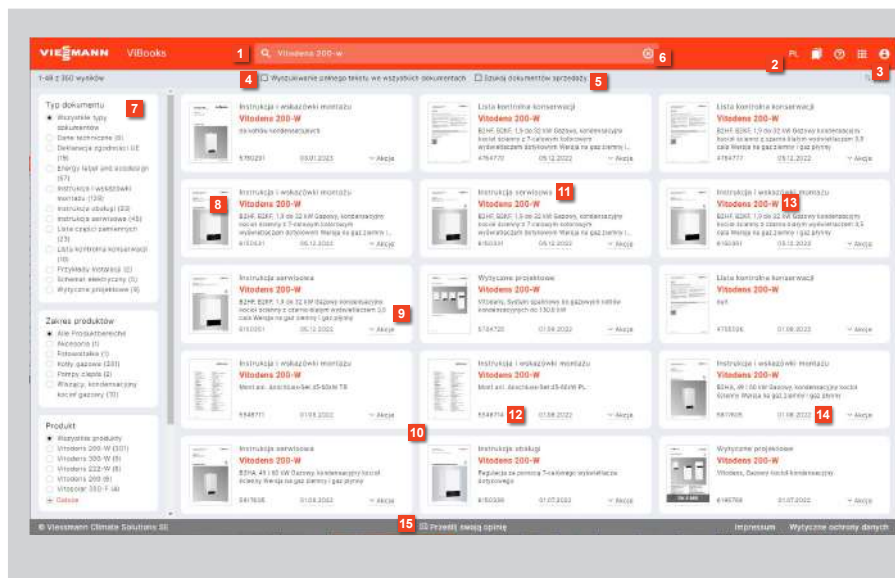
VIESMANN ViBooks 1 Vitodens 200-W 6

PL 2 3

1-48 z 360 wyników

4 Wyszukiwanie pełnego tekstu we wszystkich dokumentach Szukaj dokumentów sprzedaży 5

Typ dokumentu 7
Wszystkie typy dokumentów
Dane techniczne (8)
Deklaracja zgodności UE (19)
Energy label and ecodesign (57)
Instrukcja i wskazówki montażu (139)
Instrukcja obsługi (23)
Instrukcja serwisowa (45)
Lista części zamiennych (23)
Lista kontrolna konserwacji (10)
Przykłady instalacji (2)
Schemat elektryczny (1)
Wytyczne projektowe (5)

Zakres produktów
Alle Produktbereiche
Akcesoria (1)
Fotowoltaika (1)
Kotły gazowe (231)
Pompy ciepła (2)
Wiszący, kondensacyjny kocioł gazowy (15)

Produkt
Wszystkie produkty
Vitodens 200-W (301)
Vitodens 300-W (5)
Vitodens 222-W (5)
Vitodens 200 (6)
Vitopend 100-F (4)
Gałęzie

Instrukcja i wskazówki montażu
Vitodens 200-W
do kotłów kondensacyjnych
5780291 05.01.2023 Akcje

Lista kontrolna konserwacji
Vitodens 200-W
B2HF, B2KF, 1,9 do 32 kW Gazowy, kondensacyjny kocioł ścienny z 7-calowym kolorowym wyświetlaczem dotykowym Wersja na gaz ziemny i gaz płynny
4764770 05.12.2022 Akcje

Lista kontrolna konserwacji
Vitodens 200-W
B2HF, B2KF, 1,9 do 32 kW Gazowy, kondensacyjny kocioł ścienny z czarno-białym wyświetlaczem 3,5 cala Wersja na gaz ziemny i gaz płynny
4764777 05.12.2022 Akcje

Instrukcja i wskazówki montażu 8
Vitodens 200-W
B2HF, B2KF, 1,9 do 32 kW Gazowy, kondensacyjny kocioł ścienny z 7-calowym kolorowym wyświetlaczem dotykowym Wersja na gaz ziemny i gaz płynny
6153631 05.12.2022 Akcje

Instrukcja serwisowa 11
Vitodens 200-W
B2HF, B2KF, 1,9 do 32 kW Gazowy, kondensacyjny kocioł ścienny z 7-calowym kolorowym wyświetlaczem dotykowym Wersja na gaz ziemny i gaz płynny
6153631 05.12.2022 Akcje

Instrukcja i wskazówki montażu
Vitodens 200-W 13
B2HF, B2KF, 1,9 do 32 kW Gazowy, kondensacyjny kocioł ścienny z czarno-białym wyświetlaczem 3,5 cala Wersja na gaz ziemny i gaz płynny
6153631 05.12.2022 Akcje

Instrukcja serwisowa
Vitodens 200-W
B2HF, B2KF, 1,9 do 32 kW Gazowy, kondensacyjny kocioł ścienny z czarno-białym wyświetlaczem 3,5 cala Wersja na gaz ziemny i gaz płynny 9
6153051 05.12.2022 Akcje

Wytyczne projektowe
Vitodens 200-W
Vitosets, System spalinowy do gazowych kotłów kondensacyjnych do 150,0 kW
5784720 01.08.2022 Akcje

Lista kontrolna konserwacji
Vitodens 200-W
4765536 01.08.2022 Akcje

Instrukcja i wskazówki montażu
Vitodens 200-W
Mont.wsk. Anschluss-Set 25-50/6 TS
5548711 01.08.2022 Akcje

Instrukcja i wskazówki montażu
Vitodens 200-W
Mont.wsk. Anschluss-Set 25-60/6 PL
5548714 12 01.08.2022 Akcje

Instrukcja i wskazówki montażu
Vitodens 200-W
B2HA, 49 i 60 kW Gazowy, kondensacyjny kocioł ścienny Wersja na gaz ziemny
5619405 01.08.2022 14 Akcje

10

Instrukcja serwisowa
Vitodens 200-W
B2HA, 45 i 60 kW Gazowy, kondensacyjny kocioł ścienny Wersja na gaz ziemny i gaz płynny
5617658 01.08.2022 Akcje

Instrukcja obsługi
Vitodens 200-W
Regulacja ze zdalną 7-calowym wyświetlaczem dotykowym
6150308 01.07.2022 Akcje

Wytyczne projektowe
Vitodens 200-W
Vitodens, Gazowy kocioł kondensacyjny
6166768 01.07.2022 Akcje

© Viessmann Climate Solutions SE 15 Przedstaw swoją opinię Impressum Wytyczne ochrony danych